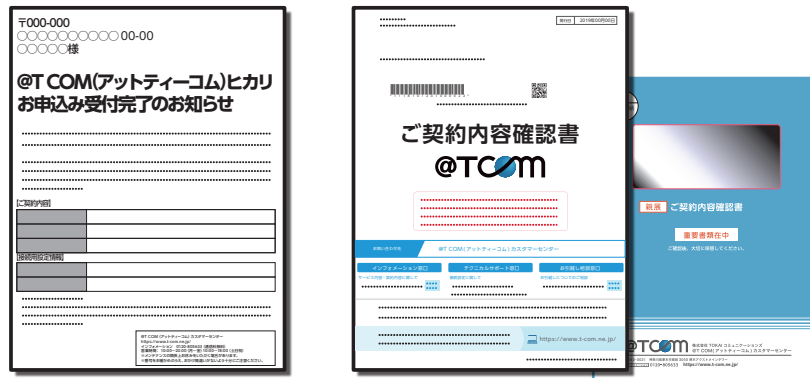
〒000-000
〇〇〇〇〇〇〇〇〇00-00
〇〇〇〇〇様

@T COM(アットティーコム)ヒカリ
お申込み受付完了のお知らせ

[ご契約内容]

[接続用設定情報]

@T COM(アットティーコム)カスタマーセンター
https://www.t-com.ne.jp/

発行日 2019年00月00日

ご契約内容確認書

@TCOM

@T COM(アットティーコム)カスタマーセンター

インフォメーション窓口

テクニカルサポート窓口

お引越し相談窓口

https://www.t-com.ne.jp/

親展 ご契約内容確認書

重要書類在中

ご確認後、大切に保管してください。

@TCOM

株式会社 TOKAI コミュニケーションズ
@T COM(アットティーコム)カスタマーセンター

https://www.t-com.ne.jp/